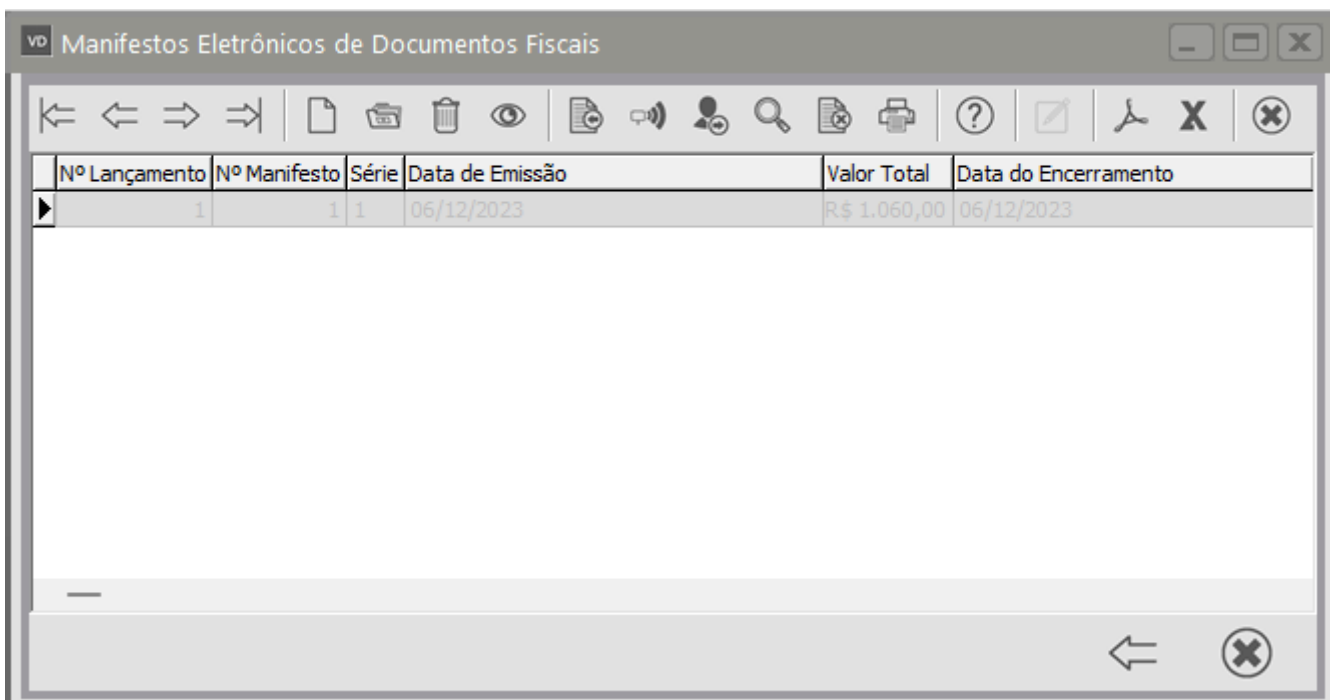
VD Manifestos Eletrônicos de Documentos Fiscais

| Nº Lançamento | Nº Manifesto | Série | Data de Emissão | Valor Total | Data do Encerramento |
|---|---|---|---|---|---|
| 1 | 1 | 1 | 06/12/2023 | R$ 1.060,00 | 06/12/2023 |

X